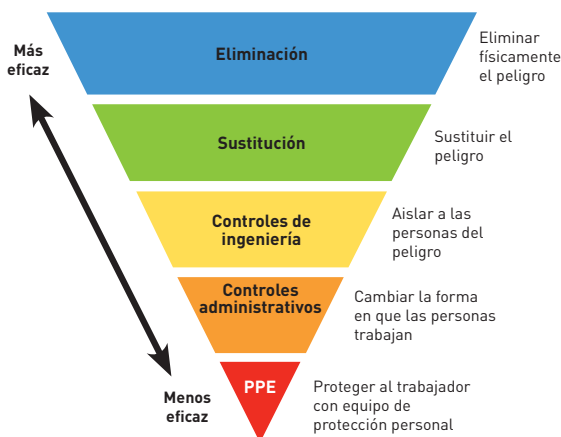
Más eficaz

Eliminación

Eliminar físicamente el peligro

Sustitución

Sustituir el peligro

Controles de ingeniería

Aislar a las personas del peligro

Controles administrativos

Cambiar la forma en que las personas trabajan

Menos eficaz

PPE

Proteger al trabajador con equipo de protección personal